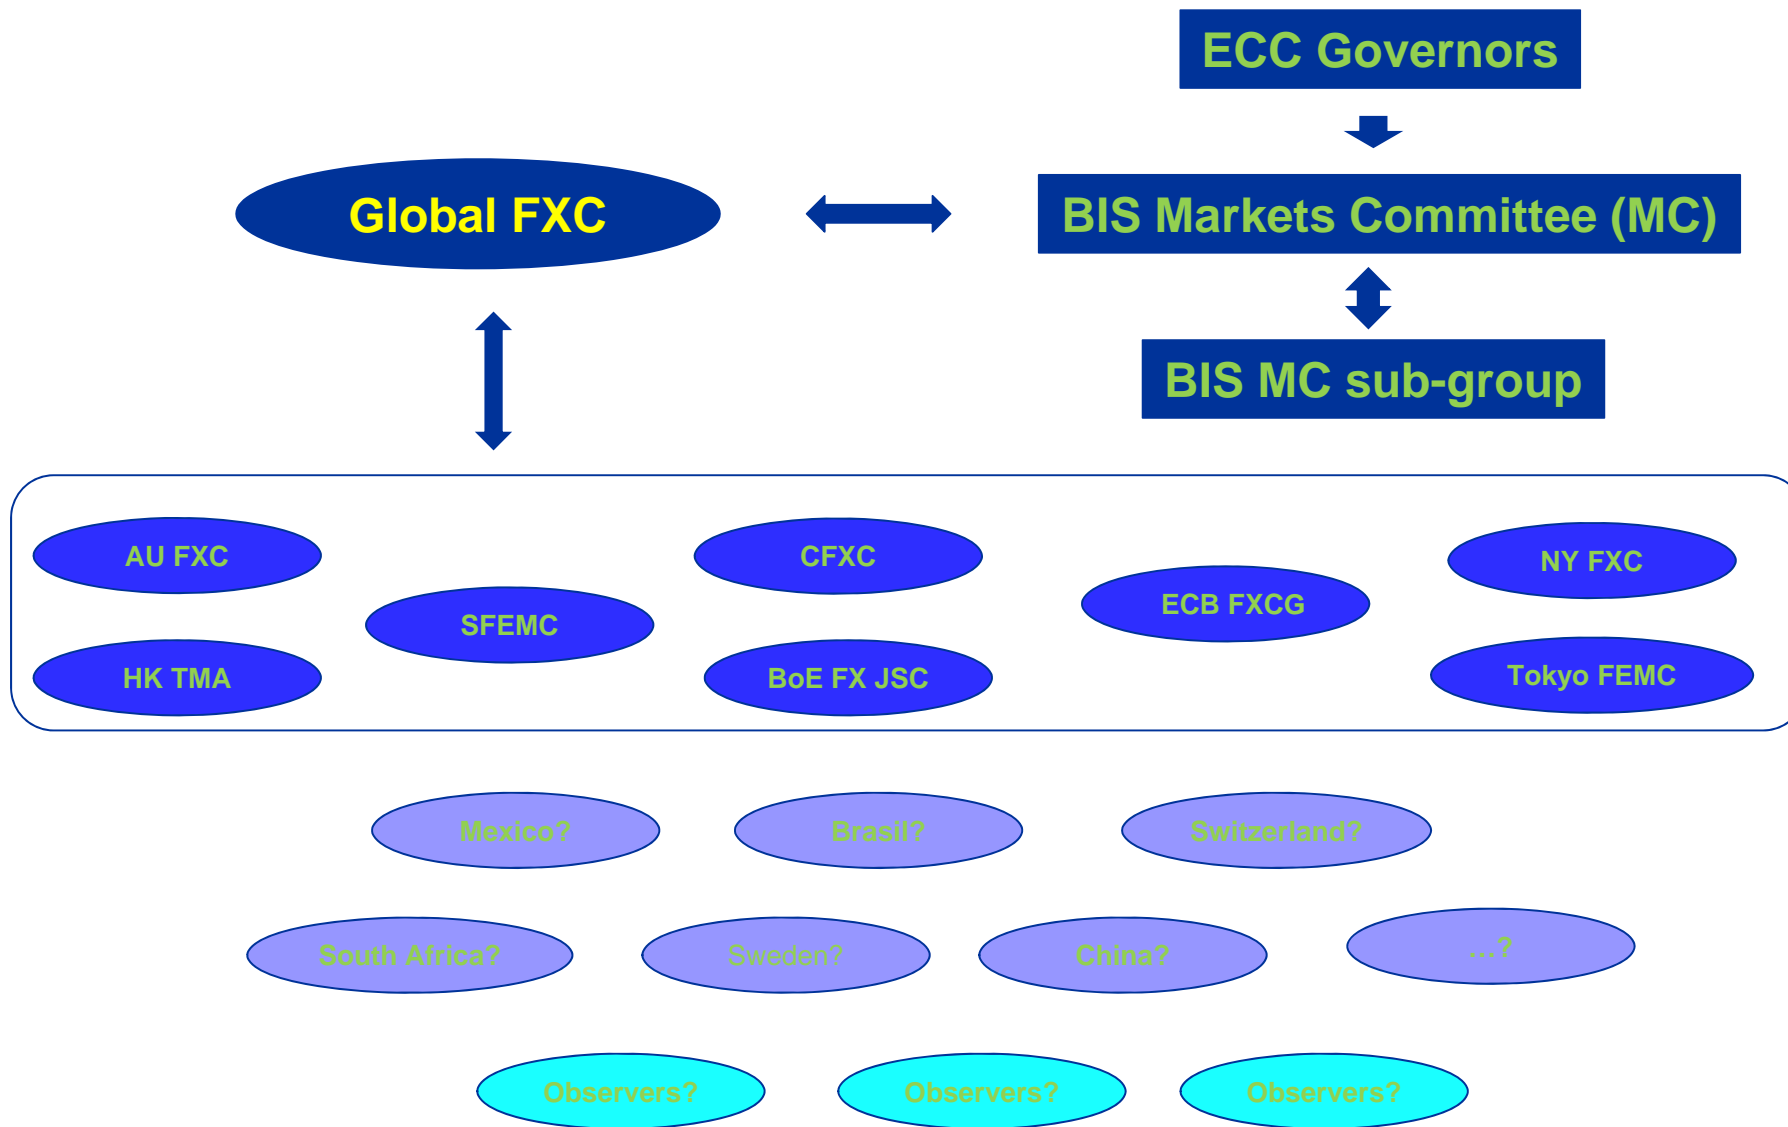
ECC Governors

Global FXC

BIS Markets Committee (MC)

BIS MC sub-group

AU FXC

CFXC

NY FXC

SFEMC

ECB FXCG

HK TMA

BoE FX JSC

Tokyo FEMC

Mexico?

Brasil?

Switzerland?

South Africa?

Sweden?

China?

…?

Observers?

Observers?

Observers?